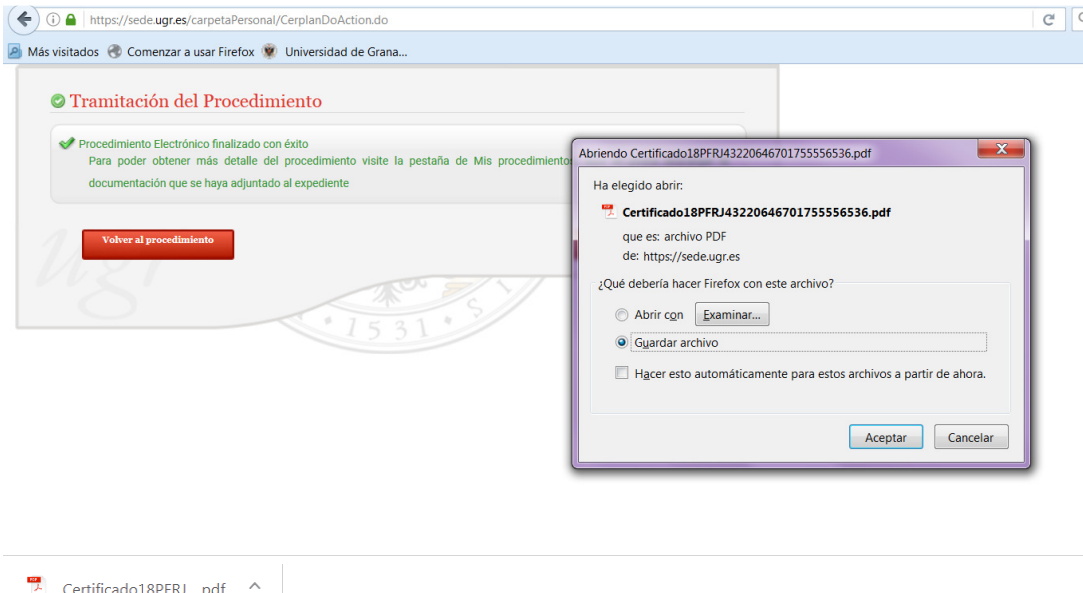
https://sede.ugr.es/carpetaPersonal/CerplanDoAction.do

Más visitados Comenzar a usar Firefox Universidad de Grana...

Tramitación del Procedimiento

Procedimiento Electrónico finalizado con éxito
Para poder obtener más detalle del procedimiento visite la pestaña de Mis procedimientos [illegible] documentación que se haya adjuntado al expediente

Volver al procedimiento

1531

Abriendo Certificado18PFRJ43220646701755556536.pdf

Ha elegido abrir:

Certificado18PFRJ43220646701755556536.pdf

que es: archivo PDF
de: https://sede.ugr.es

¿Qué debería hacer Firefox con este archivo?

Abrir con Examinar...

Guardar archivo

Hacer esto automáticamente para estos archivos a partir de ahora.

Aceptar Cancelar

Certificado18PFRJ....pdf